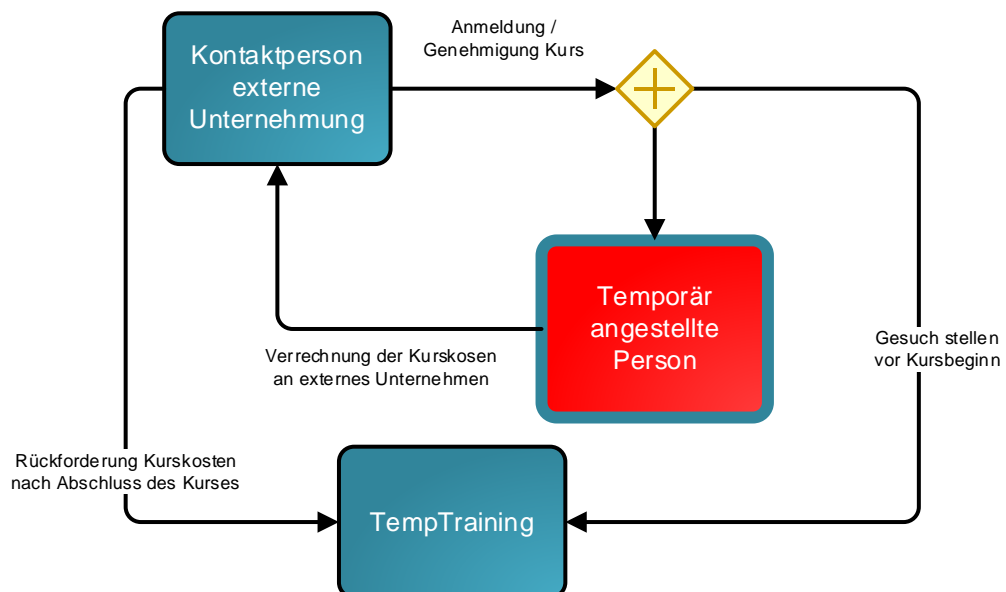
Kontaktperson externe Unternehmung

Anmeldung / Genehmigung Kurs

Temporär angestellte Person

Verrechnung der Kurskosen an externes Unternehmen

Gesuch stellen vor Kursbeginn

Rückforderung Kurskosten nach Abschluss des Kurses

TempTraining